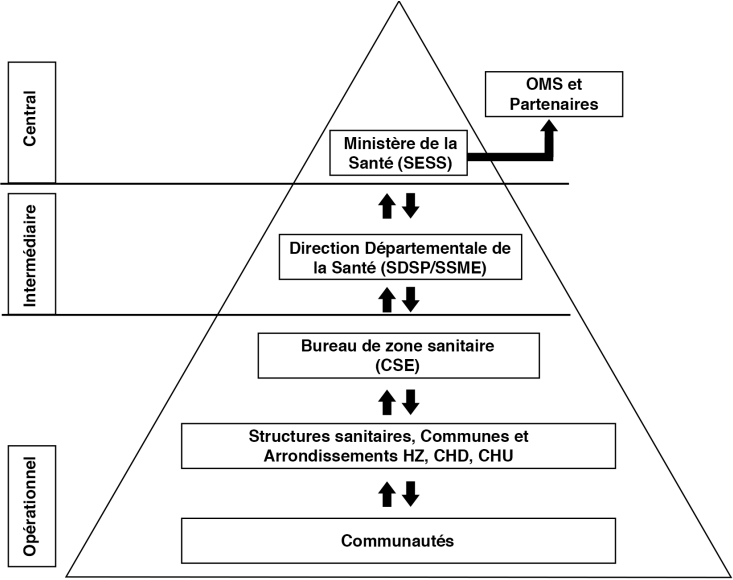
Central

OMS et Partenaires

Ministère de la Santé (SESS)

Intermédiaire

Direction Départementale de la Santé (SDSP/SSME)

Bureau de zone sanitaire (CSE)

Structures sanitaires, Communes et Arrondissements HZ, CHD, CHU

Opérationnel

Communautés